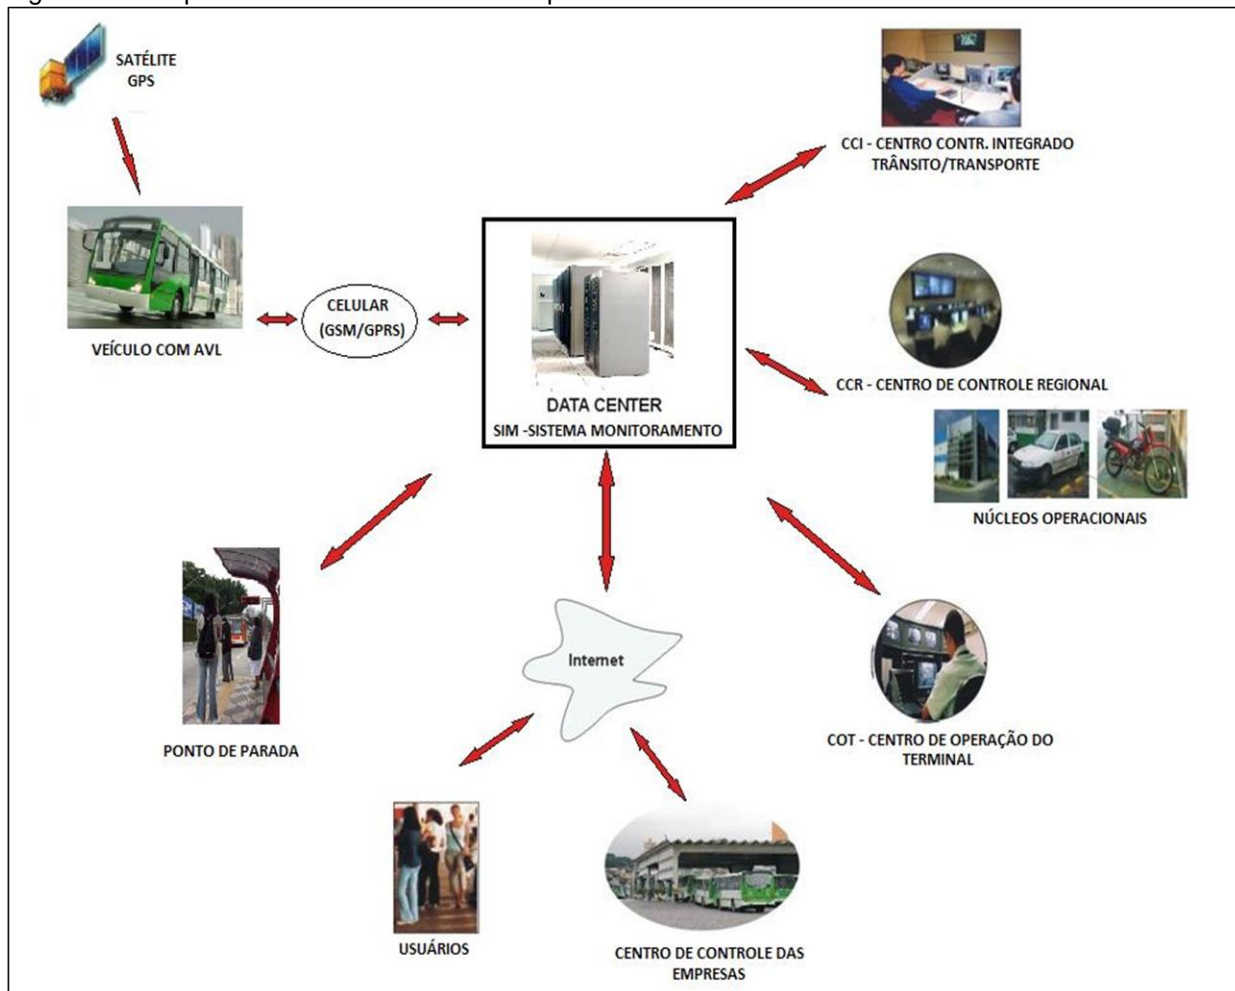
SATÉLITE GPS

CCI - CENTRO CONTR. INTEGRADO TRÂNSITO/TRANSPORTE

VEÍCULO COM AVL

CELULAR (GSM/GPRS)

DATA CENTER
SIM -SISTEMA MONITORAMENTO

CCR - CENTRO DE CONTROLE REGIONAL

NÚCLEOS OPERACIONAIS

Internet

PONTO DE PARADA

COT - CENTRO DE OPERAÇÃO DO TERMINAL

USUÁRIOS

CENTRO DE CONTROLE DAS EMPRESAS